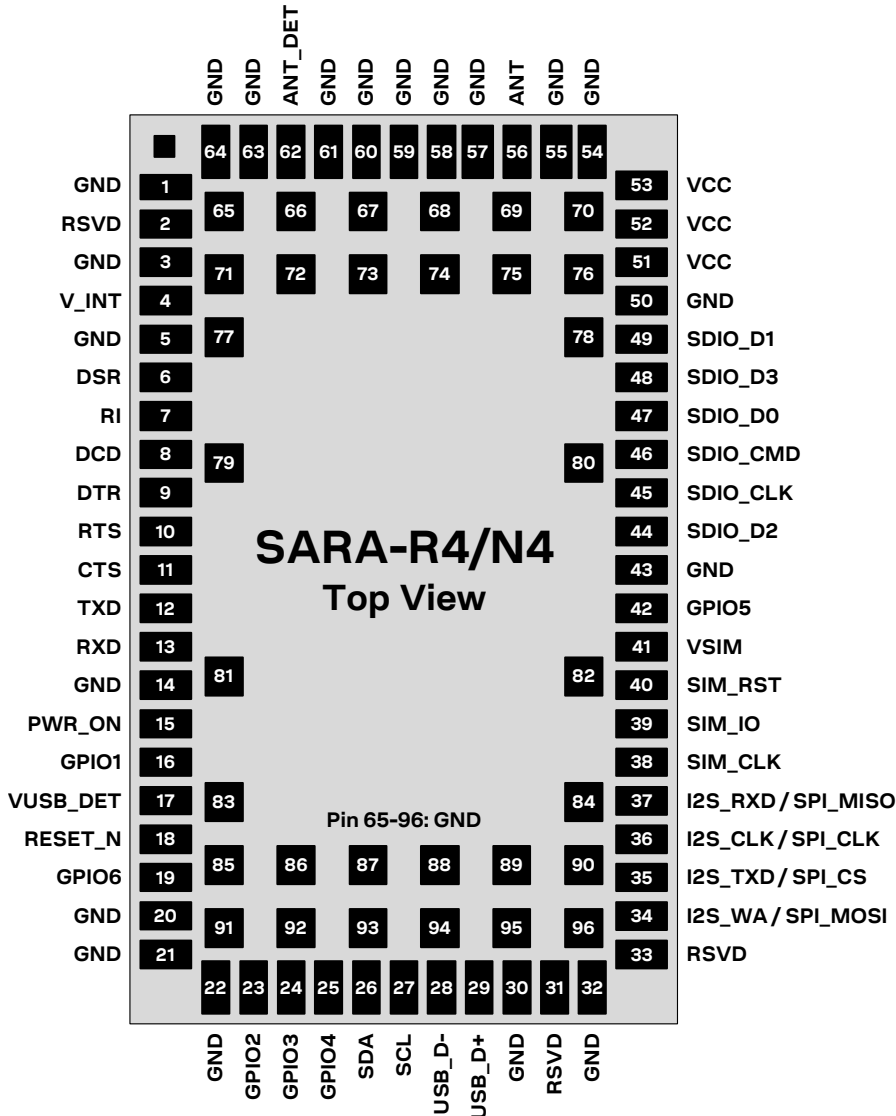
GND GND ANT_DET GND GND GND GND GND ANT GND GND

64 63 62 61 60 59 58 57 56 55 54

65 66 67 68 69 70

71 72 73 74 75 76

77 78

79 80

81 82

83 84

85 86 87 88 89 90

91 92 93 94 95 96

22 23 24 25 26 27 28 29 30 31 32

GND GPIO2 GPIO3 GPIO4 SDA SCL USB_D- USB_D+ GND RSVD GND

| | | | |
|---|---|---|---|
| GND | 1 | 53 | VCC |
| RSVD | 2 | 52 | VCC |
| GND | 3 | 51 | VCC |
| V_INT | 4 | 50 | GND |
| GND | 5 | 49 | SDIO_D1 |
| DSR | 6 | 48 | SDIO_D3 |
| RI | 7 | 47 | SDIO_D0 |
| DCD | 8 | 46 | SDIO_CMD |
| DTR | 9 | 45 | SDIO_CLK |
| RTS | 10 | 44 | SDIO_D2 |
| CTS | 11 | 43 | GND |
| TXD | 12 | 42 | GPIO5 |
| RXD | 13 | 41 | VSIM |
| GND | 14 | 40 | SIM_RST |
| PWR_ON | 15 | 39 | SIM_IO |
| GPIO1 | 16 | 38 | SIM_CLK |
| VUSB_DET | 17 | 37 | I2S_RXD / SPI_MISO |
| RESET_N | 18 | 36 | I2S_CLK / SPI_CLK |
| GPIO6 | 19 | 35 | I2S_TXD / SPI_CS |
| GND | 20 | 34 | I2S_WA / SPI_MOSI |
| GND | 21 | 33 | RSVD |

SARA-R4/N4
Top View

Pin 65-96: GND